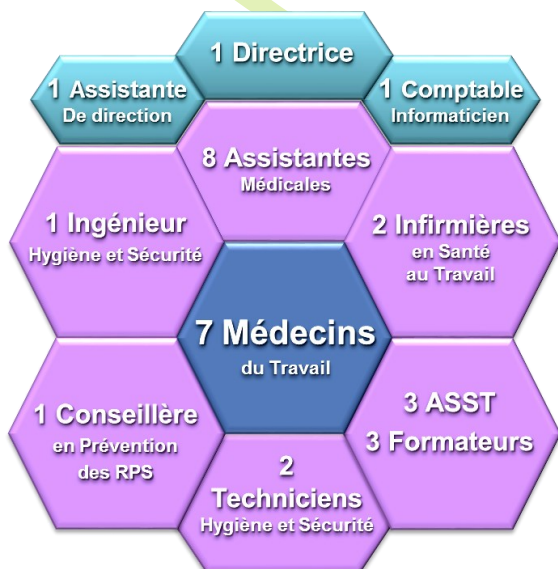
1 Directrice

1 Assistante
De direction

1 Comptable
Informaticien

8 Assistantes
Médicales

1 Ingénieur
Hygiène et Sécurité

2 Infirmières
en Santé
au Travail

7 Médecins
du Travail

1 Conseillère
en Prévention
des RPS

3 ASST
3 Formateurs

2
Techniciens
Hygiène et Sécurité